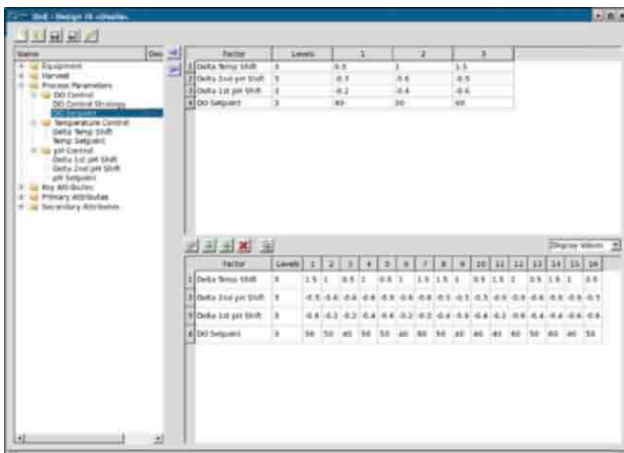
DoE - Design (6 <display>

| Name | Des |
|---|---|

Equipment
Harvest
Process Parameters
DO Control
DO Control Strategy
DO Setpoint
Temperature Control
Delta Temp Shift
Temp Setpoint
pH Control
Delta 1st pH Shift
Delta 2nd pH Shift
pH Setpoint
Key Attributes
Primary Attributes
Secondary Attributes

| | Factor | Levels | 1 | 2 | 3 |
|---|---|---|---|---|---|
| 1 | Delta Temp Shift | 3 | 0.5 | 1 | 1.5 |
| 2 | Delta 2nd pH Shift | 3 | -0.7 | -0.6 | -0.5 |
| 3 | Delta 1st pH Shift | 3 | -0.2 | -0.4 | -0.6 |
| 4 | DO Setpoint | 3 | 40 | 50 | 60 |

Display Values

| | Factor | Levels | 1 | 2 | 3 | 4 | 5 | 6 | 7 | 8 | 9 | 10 | 11 | 12 | 13 | 14 | 15 | 16 |
|---|---|---|---|---|---|---|---|---|---|---|---|---|---|---|---|---|---|---|
| 1 | Delta Temp Shift | 3 | 1.5 | 1 | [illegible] | 0.5 | 1 | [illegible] | 0.5 | 1 | 1.5 | 1.5 | 1 | 0.5 | 1.5 | 1 | 0.5 | 1.5 | 1 | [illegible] |
| 2 | Delta 2nd pH Shift | 3 | -0.5 | -0.6 | -0.6 | -0.6 | -0.5 | -0.6 | -0.6 | -0.5 | -0.5 | -0.5 | -0.6 | -0.6 | -0.6 | -0.6 | -0.5 | -0.5 |
| 3 | Delta 1st pH Shift | 3 | -0.6 | -0.2 | -0.2 | -0.4 | -0.6 | -0.2 | -0.2 | -0.4 | -0.6 | -0.4 | -0.2 | -0.6 | -0.4 | -0.4 | -0.6 | -0.6 |
| 4 | DO Setpoint | 3 | 50 | 50 | 40 | 50 | 50 | 40 | 60 | 50 | 40 | 40 | 40 | 60 | 50 | 60 | 40 | 50 |